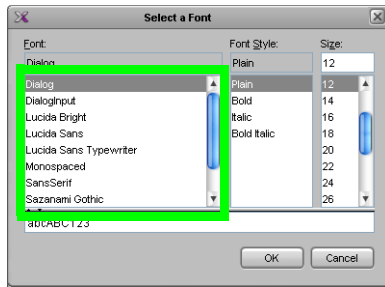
Select a Font

Font:
Dialog

Dialog
DialogInput
Lucida Bright
Lucida Sans
Lucida Sans Typewriter
Monospaced
SansSerif
Sazanami Gothic

Font Style:
Plain

Plain
Bold
Italic
Bold Italic

Size:
12

12
14
16
18
20
22
24
26

abcABC123

OK
Cancel